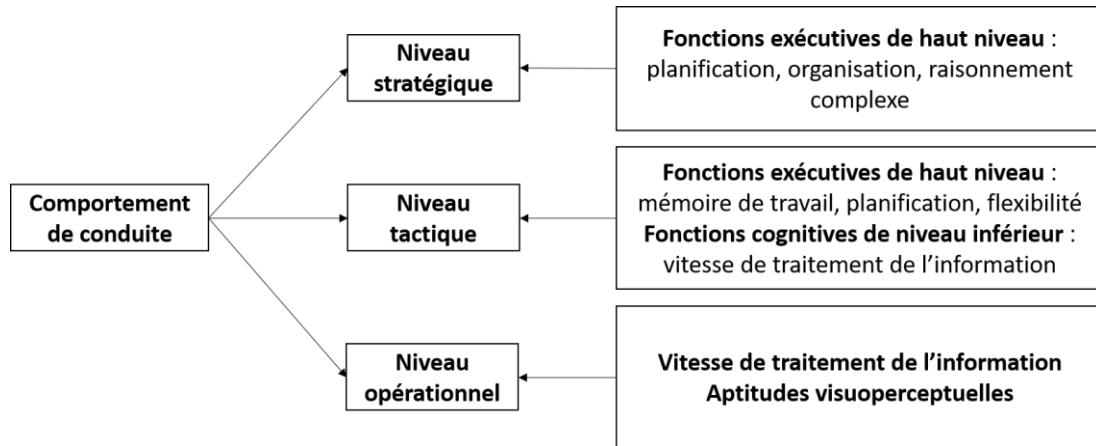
Comportement de conduite

Niveau stratégique

Fonctions exécutives de haut niveau : planification, organisation, raisonnement complexe

Niveau tactique

Fonctions exécutives de haut niveau : mémoire de travail, planification, flexibilité
Fonctions cognitives de niveau inférieur : vitesse de traitement de l'information

Niveau opérationnel

Vitesse de traitement de l'information
Aptitudes visuoperceptuelles